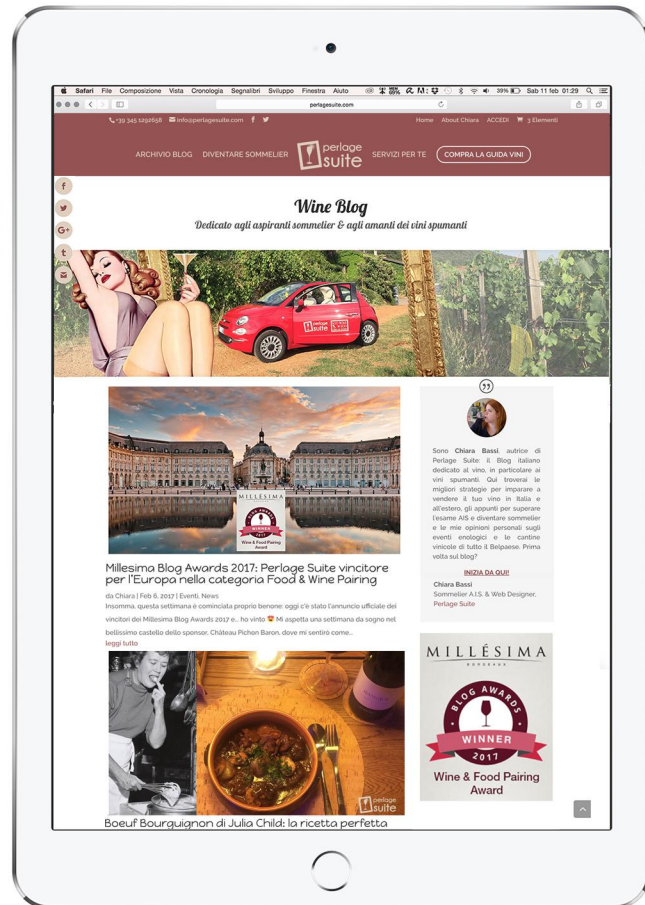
Safari File Composizione Vista Cronologia Segnalibri Sviluppo Finestra Aiuto 39% Sab 11 feb 01:29

perlagesuite.com

+39 345 1292658 info@perlagesuite.com

Home About Chiara ACCEDI 3 Elementi

ARCHIVIO BLOG DIVENTARE SOMMELIER perlage suite SERVIZI PER TE COMPRA LA GUIDA VINI

Wine Blog

Dedicato agli aspiranti sommelier & agli amanti dei vini spumanti

perlage suite

MILLÉSIMA BLOG AWARDS WINNER 2017 Wine & Food Pairing Award

Millesima Blog Awards 2017: Perlage Suite vincitore per l'Europa nella categoria Food & Wine Pairing

da Chiara | Feb 6, 2017 | Eventi, News

Insomma, questa settimana è cominciata proprio benone: oggi c'è stato l'annuncio ufficiale dei vincitori dei Millesima Blog Awards 2017 e... ho vinto Mi aspetta una settimana da sogno nel bellissimo castello dello sponsor, Château Pichon Baron, dove mi sentirò come...

leggi tutto

perlage suite

Boeuf Bourguignon di Julia Child: la ricetta perfetta

Sono Chiara Bassi, autrice di Perlage Suite: il Blog italiano dedicato al vino, in particolare ai vini spumanti. Qui troverai le migliori strategie per imparare a vendere il tuo vino in Italia e all'estero, gli appunti per superare l'esame AIS e diventare sommelier e le mie opinioni personali sugli eventi enologici e le cantine vinicole di tutto il Belpaese. Prima volta sul blog?

INIZIA DA QUI!

Chiara Bassi
Sommelier A.I.S. & Web Designer, Perlage Suite

MILLÉSIMA BORDEAUX
BLOG AWARDS
WINNER
2017
Wine & Food Pairing Award